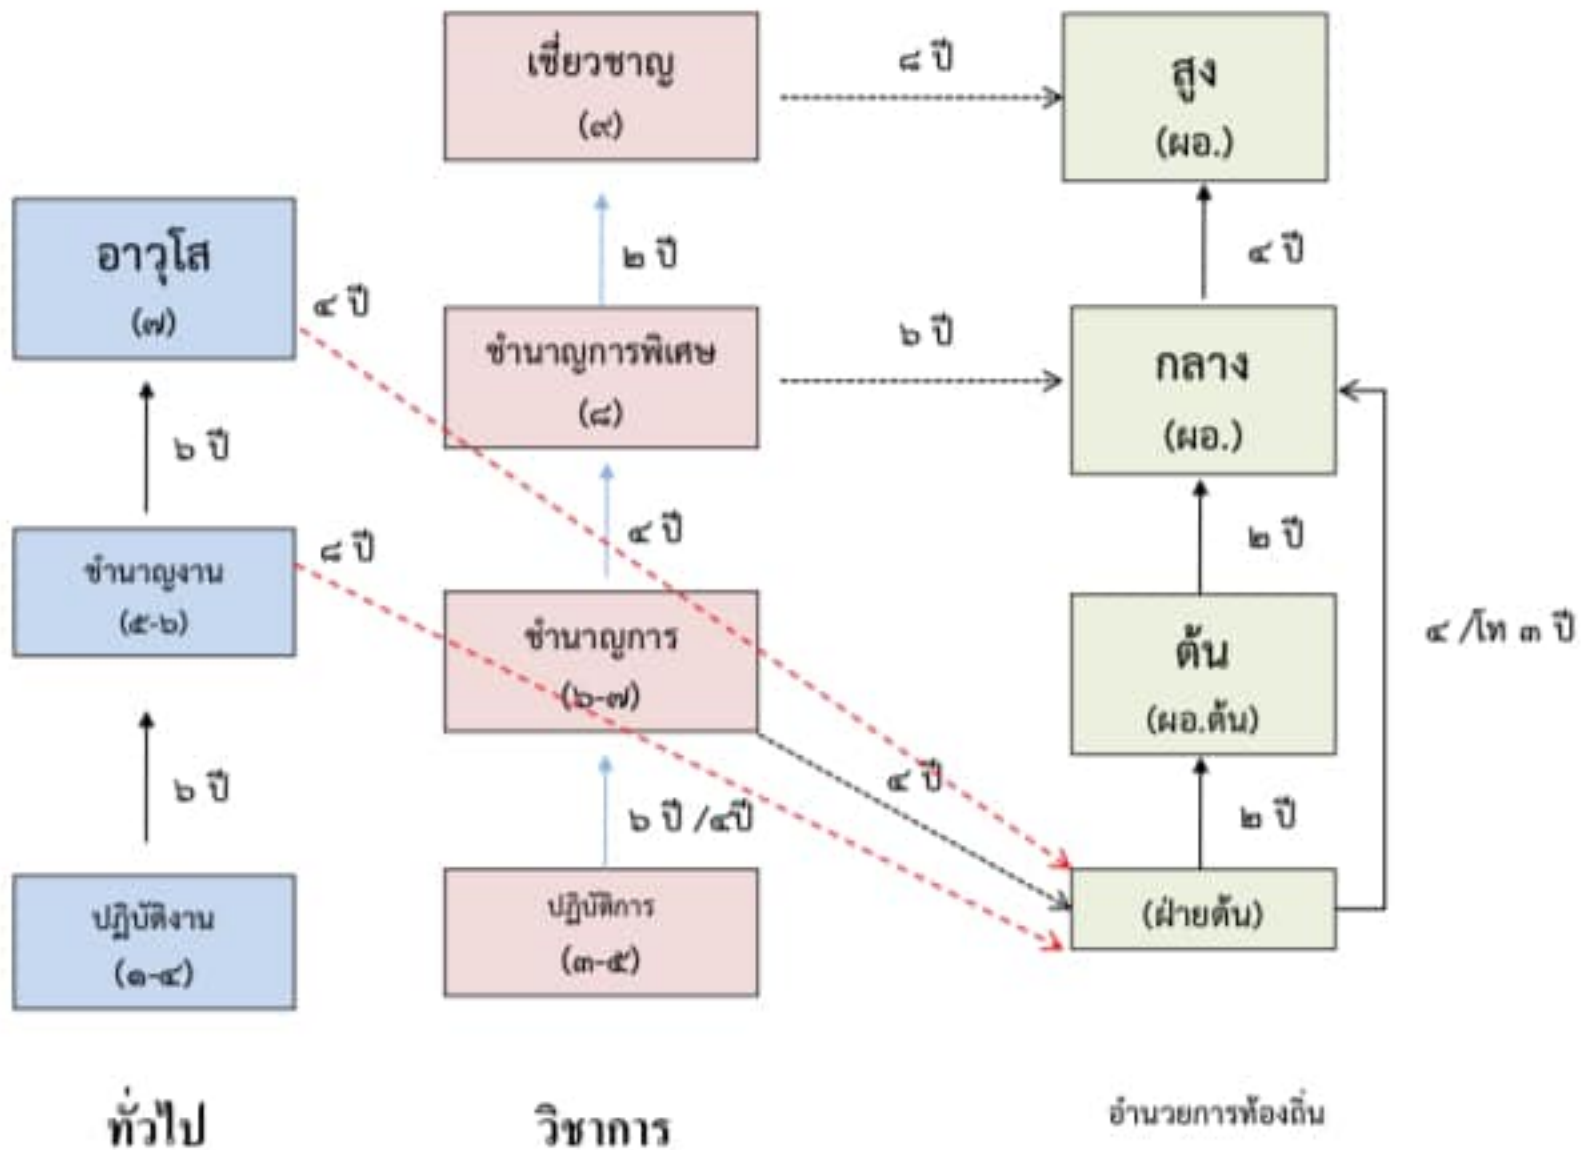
เชี่ยวชาญ
(๙)

๘ ปี

สูง
(ผอ.)

อาวุโส
(๗)

๔ ปี

๒ ปี

๔ ปี

ชำนาญการพิเศษ
(๘)

๖ ปี

กลาง
(ผอ.)

๖ ปี

ชำนาญงาน
(๕-๖)

๘ ปี

๔ ปี

๒ ปี

ชำนาญการ
(๖-๗)

ต้น
(ผอ.ต้น)

๔ /โท ๓ ปี

๖ ปี

๔ ปี

๖ ปี /๔ปี

๒ ปี

ปฏิบัติงาน
(๑-๔)

ปฏิบัติการ
(๓-๕)

(ฝ่ายต้น)

ทั่วไป

วิชาการ

อำนวยการท้องถิ่น